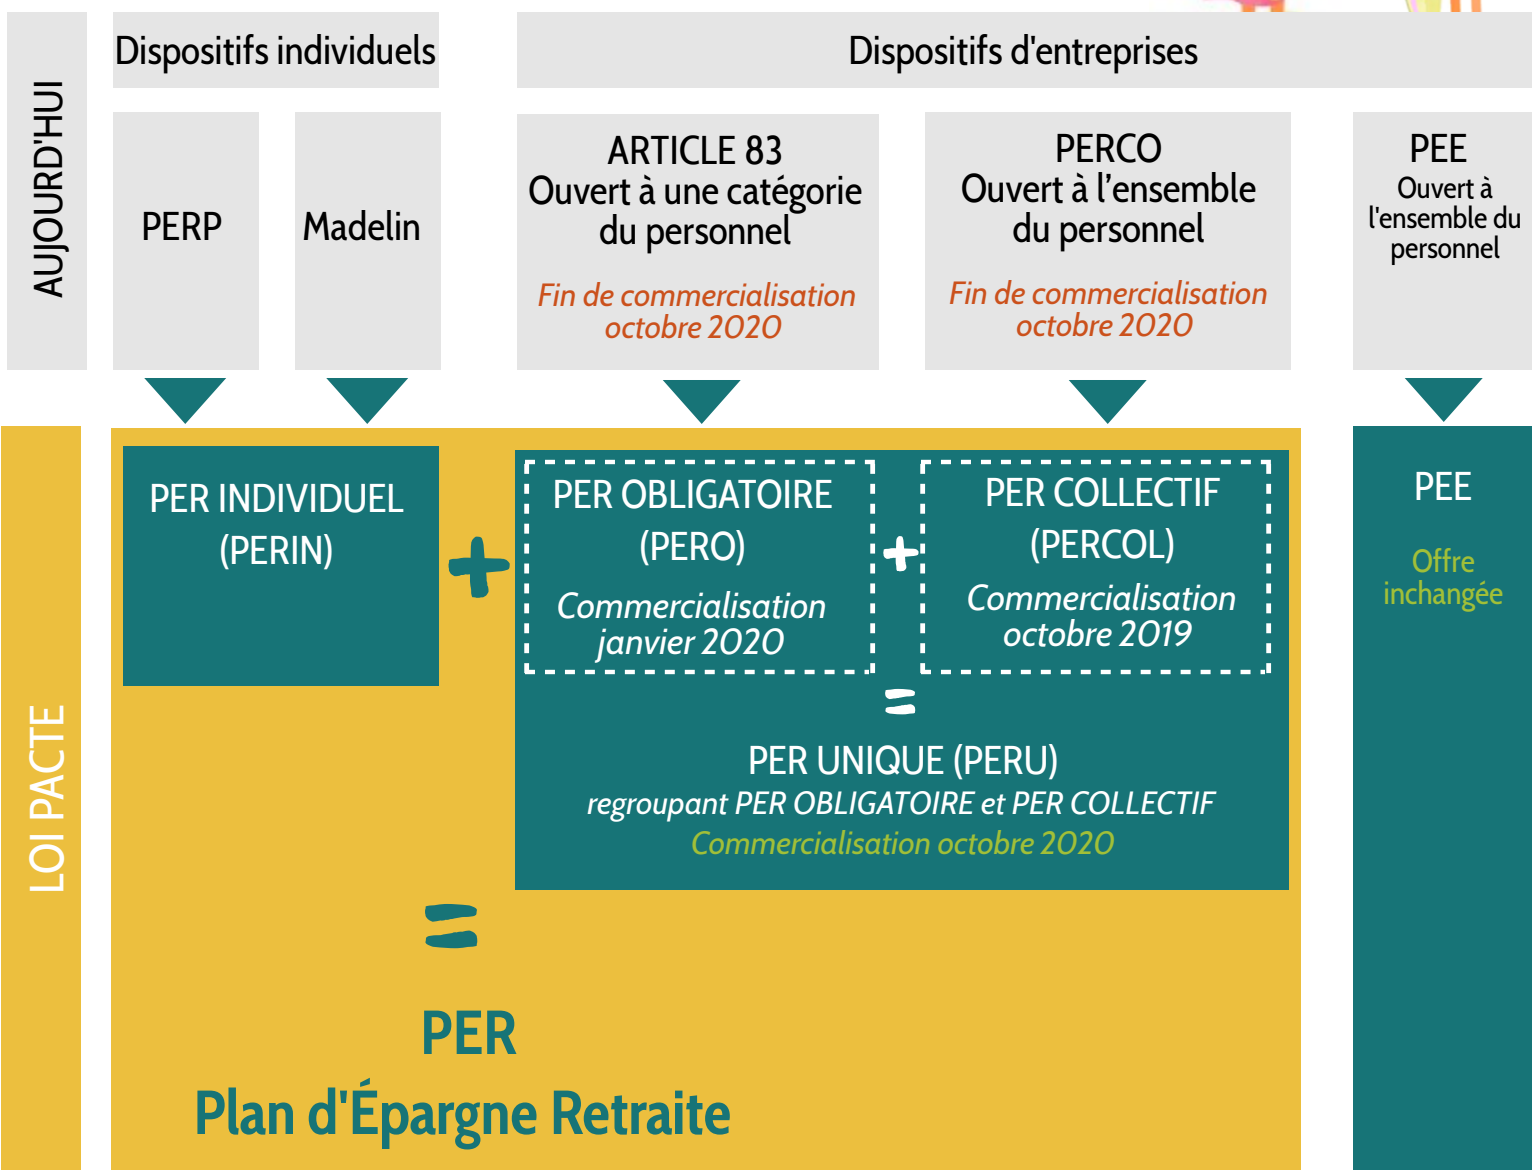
AUJOURD'HUI

Dispositifs individuels

Dispositifs d'entreprises

PERP

Madelin

ARTICLE 83
Ouvert à une catégorie du personnel

Fin de commercialisation octobre 2020

PERCO
Ouvert à l'ensemble du personnel

Fin de commercialisation octobre 2020

PEE
Ouvert à l'ensemble du personnel

LOI PACTE

PER INDIVIDUEL
(PERIN)

+

PER OBLIGATOIRE
(PERO)

Commercialisation janvier 2020

+

PER COLLECTIF
(PERCOL)

Commercialisation octobre 2019

=

PER UNIQUE (PERU)
regroupant PER OBLIGATOIRE et PER COLLECTIF
Commercialisation octobre 2020

PEE

Offre inchangée

=

PER
Plan d'Épargne Retraite